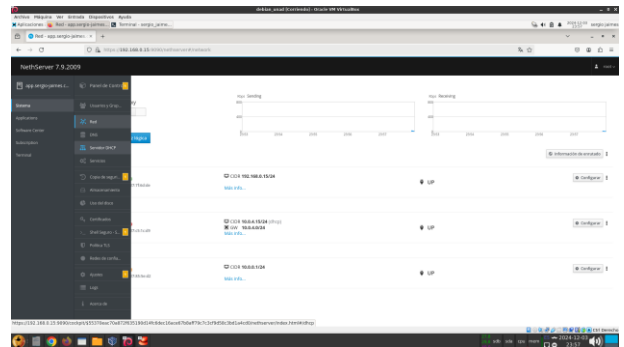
debian_anod [Corriendo] - Oracle VM VirtualBox
Archivo Máquina Ver Entrada Dispositivos Ayuda
Aplicaciones Red - app.sergio.jaime... Terminal - sergio_jaime... sergio.jaimes
Red - app.sergio.jaime... × +
https://192.168.0.15:9090/nethserver#/network
NethServer 7.9.2009
app.sergio.jaimes.l...
Sistema
Applications
Software Center
Subscription
Terminal
Panel de Control
Usuarios y Grup...
Red
DNS
Servidor DHCP
Servicios
Copia de seguri...
Almacenamiento
Uso del disco
Certificados
Gestiones - S...
Política TLS
Reglas de contra...
Ajustes
Logs
Acerca de
Sending
Receiving
Información de enrutado
CIDR 192.168.0.15/24
Más info...
UP
Configurar
CIDR 10.0.6.15/24 (dhcp)
GW 10.0.6.0/24
Más info...
UP
Configurar
CIDR 10.0.0.1/24
Más info...
UP
Configurar
https://192.168.0.15:9090/cockpit/$5537/nethserver/index.html#/dhcp
Ctrl Derecha
2024-12-03 23:57